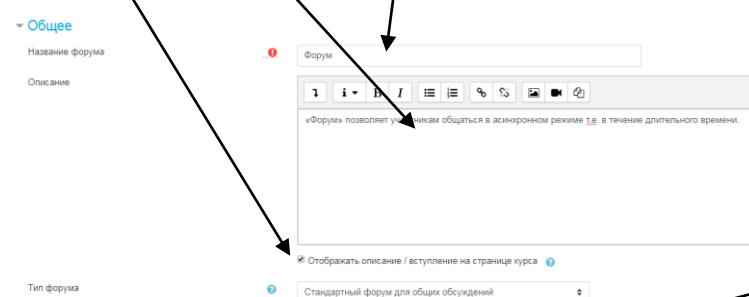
Общее

Название форума

Форум

Описание

«Форум» позволяет у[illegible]никам общаться в асинхронном режиме т.е. в течение длительного времени.

Отображать описание / вступление на странице курса

Тип форума

Стандартный форум для общих обсуждений